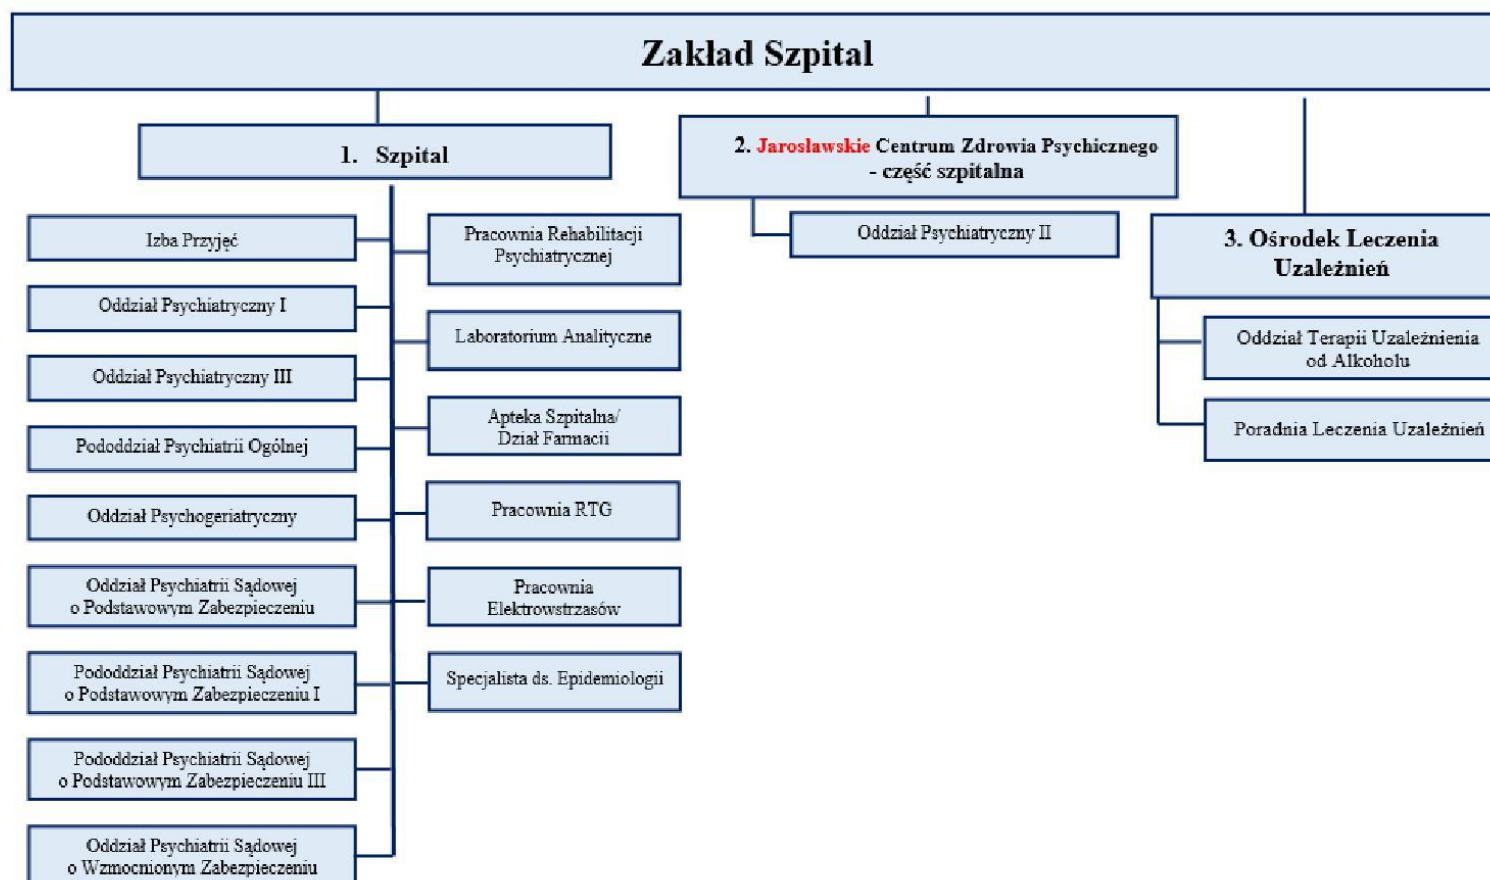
Zakład Szpital

1. Szpital

Izba Przyjęć

Oddział Psychiatryczny I

Oddział Psychiatryczny III

Pododdział Psychiatrii Ogólnej

Oddział Psychogeriatryczny

Oddział Psychiatrii Sądowej o Podstawowym Zabezpieczeniu

Pododdział Psychiatrii Sądowej o Podstawowym Zabezpieczeniu I

Pododdział Psychiatrii Sądowej o Podstawowym Zabezpieczeniu III

Oddział Psychiatrii Sądowej o Wzmocnionym Zabezpieczeniu

Pracownia Rehabilitacji Psychiatrycznej

Laboratorium Analityczne

Apteka Szpitalna/ Dział Farmacii

Pracownia RTG

Pracownia Elektrowstrzasów

Specjalista ds. Epidemiologii

2. Jarosławskie Centrum Zdrowia Psychicznego - część szpitalna

Oddział Psychiatryczny II

3. Ośrodek Leczenia Uzależnień

Oddział Terapii Uzależnienia od Alkoholu

Poradnia Leczenia Uzależnień